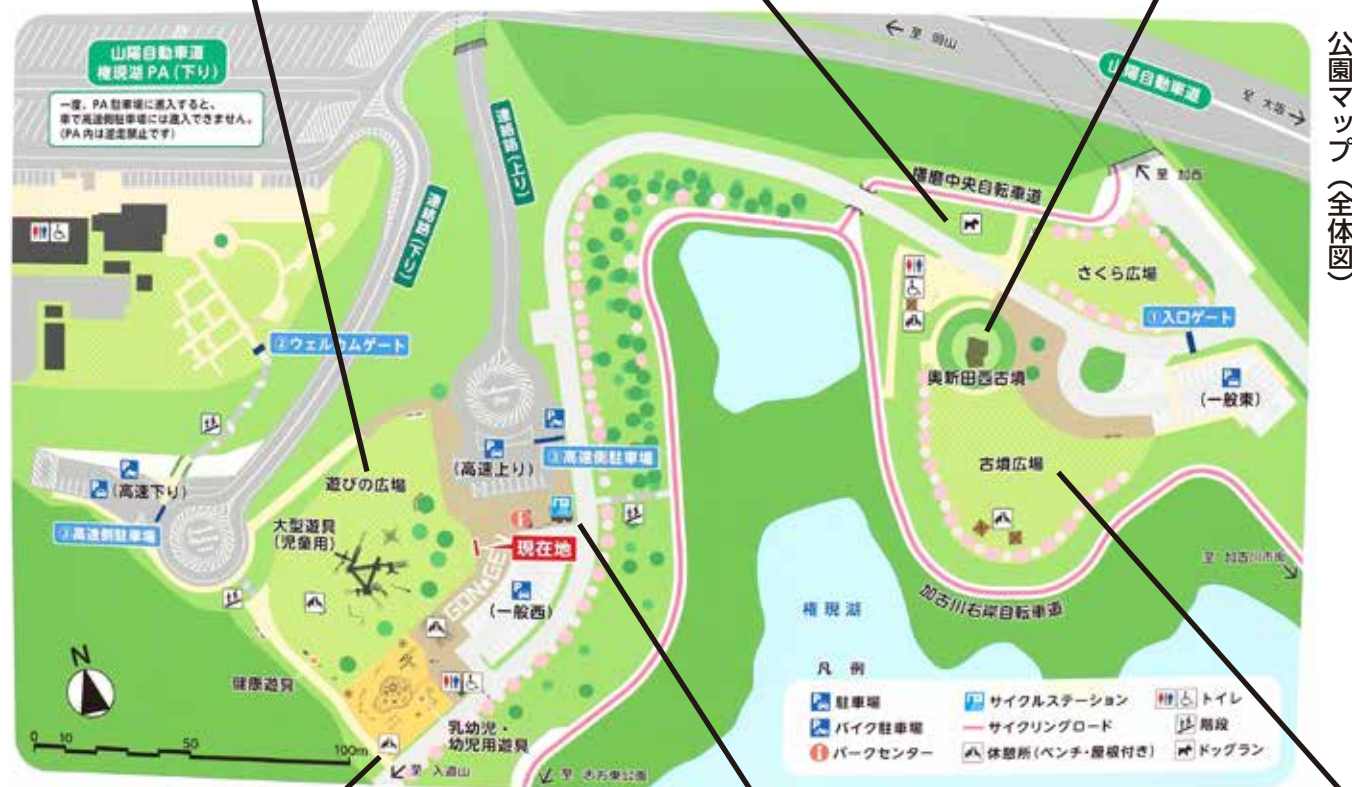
公園マップ（全体図）

山陽自動車道
権現湖 PA（下り）

一度、PA 駐車場に進入すると、車で高速側駐車場には進入できません。（PA 内は逆走禁止です）

至 明石

山陽自動車道

至 大阪

至 加西

連絡路（上り）

連絡路（下り）

播磨中央自転車道

さくら広場

①入口ゲート

②ウェルカムゲート

奥新田西古墳

（一般東）

（高速上り）

③高速側駐車場

古墳広場

（高速下り）

遊びの広場

②高速側駐車場

大型遊具（児童用）

現在地

（一般西）

至 加古川市街

権現湖

加古川右岸自転車道

健康遊具

乳幼児・幼児用遊具

凡例

駐車場
バイク駐車場
パークセンター
サイクルステーション
サイクリングロード
休憩所（ベンチ・屋根付き）
トイレ
階段
ドッグラン

0 10 50 100m

至 入道山

至 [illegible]

N